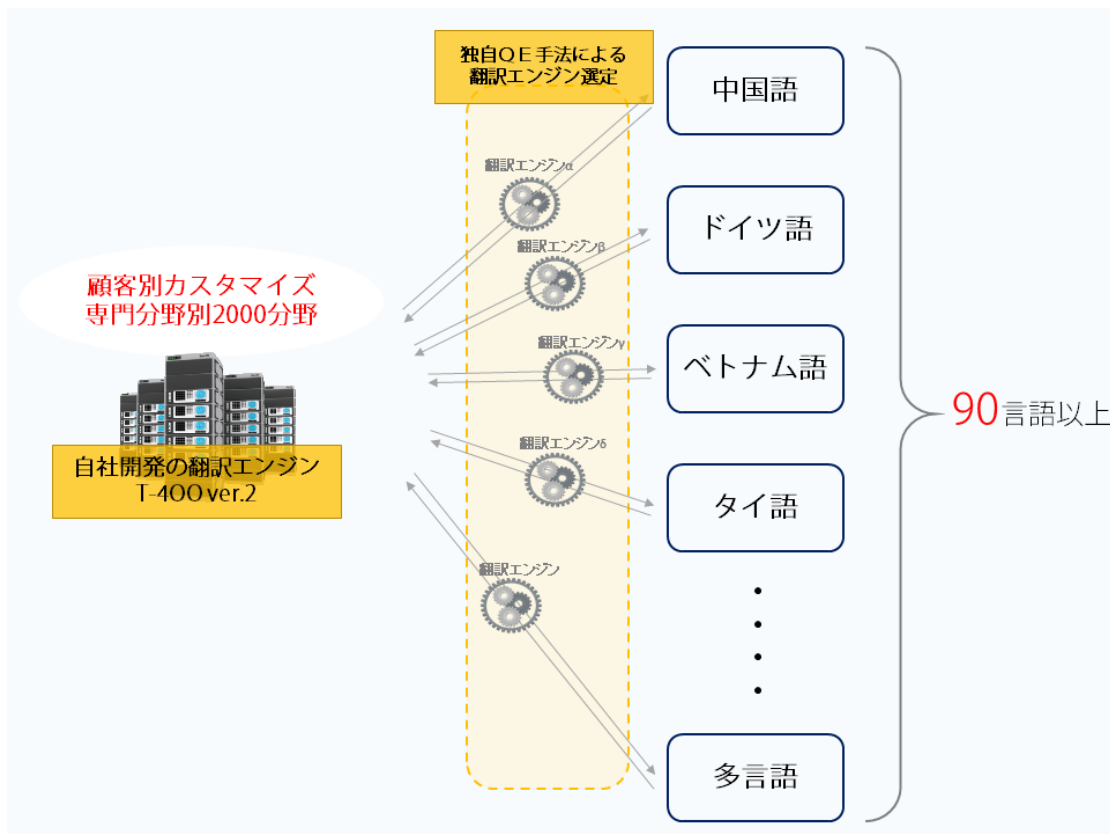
独自ＱＥ手法による
翻訳エンジン選定

顧客別カスタマイズ
専門分野別2000分野

自社開発の翻訳エンジン
T-400 ver.2

翻訳エンジンα
翻訳エンジンβ
翻訳エンジンγ
翻訳エンジンδ
翻訳エンジン

中国語
ドイツ語
ベトナム語
タイ語
・
・
・
・
多言語

90言語以上